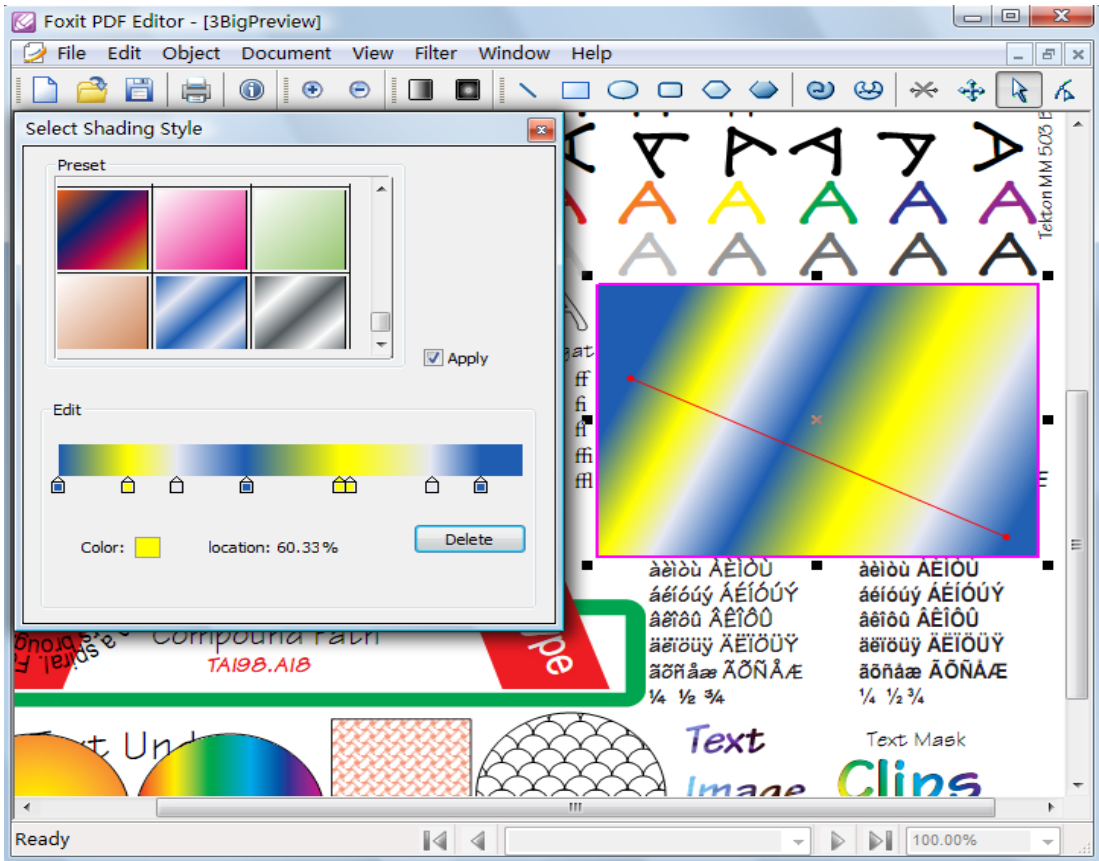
Foxit PDF Editor - [3BigPreview]

File Edit Object Document View Filter Window Help

Select Shading Style

Preset

Apply

Edit

Color:

location: 60.33%

Delete

Tekton MM 503

gat

ff

fi

fl

ffi

ffl

àèìòù ÀÈÌÒÙ
áéíóúý ÁÉÍÓÚÝ
âêîôû ÂÊÎÔÛ
äëïöüÿ ÄËÏÖÜŸ
ãõñåæ ÃÕÑÅÆ
¼ ½ ¾

àèìòù ÀÈÌÒÙ
áéíóúý ÁÉÍÓÚÝ
âêîôû ÂÊÎÔÛ
äëïöüÿ ÄËÏÖÜŸ
ãõñåæ ÃÕÑÅÆ
¼ ½ ¾

Compound Path

TAI98.AI8

Text

Image

Text Mask

Clips

Ready

100.00%